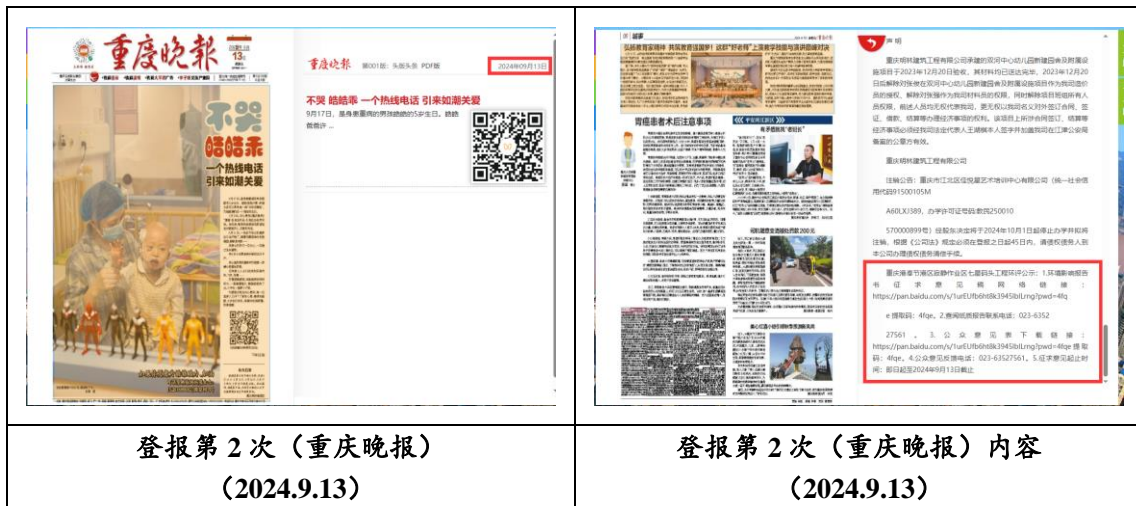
重庆晚报

不哭 皓皓乖

一个热线电话 引来如潮关爱

重庆晚报 第001版：头版头条 PDF版 2024年09月13日

不哭 皓皓乖 一个热线电话 引来如潮关爱

9月17日，是弟弟重病的男孩皓皓的5岁生日。皓皓

声明

重庆明林建筑工程有限公司承建的双河中心幼儿园新建园舍及附属设施项目于2023年12月20日验收，其材料均已送达完毕。2023年12月20日后解除对我单位双河中心幼儿园新建园舍及附属设施项目作为我司造价员的授权，解除对张强作为我司材料员的授权，同时解除该段我司的所有人员权限，前述人员均无权代表我司，更无权以我司名义对外签订合同、签证、借款、结算等的授权代表我司的权利。该项目上所涉合同签订、结算等经济事项必须经我司法定代表人王瑞林本人签字并加盖我司在江津公安局备案的公章方有效。

重庆明林建筑工程有限公司

注销公告：重庆市江北区在悦星艺术培训中心有限公司（统一社会信用代码91500105M

A60LXJ389，办学许可证号码：教民250010

570000899号）经股东决定将于2024年10月1日起停止办学并拟将注销，根据《公司法》规定必须在登报之日起45日内，请债权债务人到本公司办理债权债务清偿手续。

重庆南南节南区彩静中会区七星码头工程环评公示：1.环境影响报告书征求意见稿网络链接：https://pan.baidu.com/s/1urEUfb6ht8k3945lbILmg?pwd=4fq

e 提取码：4fqe。2.查阅纸质报告联系电话：023-6352

27561。3.公众意见表下载链接：https://pan.baidu.com/s/1urEUfb6ht8k3945lbILmg?pwd=4fqe 提取码：4fqe。4.公众意见反馈电话：023-63527561。5.征求意见起止时间：即日起至2024年9月13日截止

| 登报第 2 次（重庆晚报）（2024.9.13） | 登报第 2 次（重庆晚报）内容（2024.9.13） |